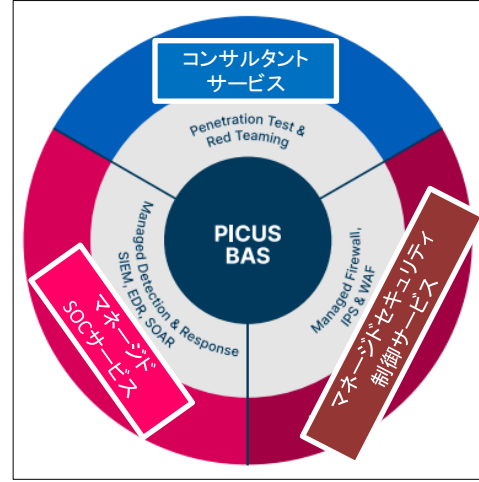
コンサルタント
サービス

Penetration Test & Red Teaming

PICUS
BAS

Managed Detection & Response
SIEM, EDR, SOAR

Managed Firewall, IPS & WAF

マネージド
SOCサービス

マネージドセキュリティ
制御サービス